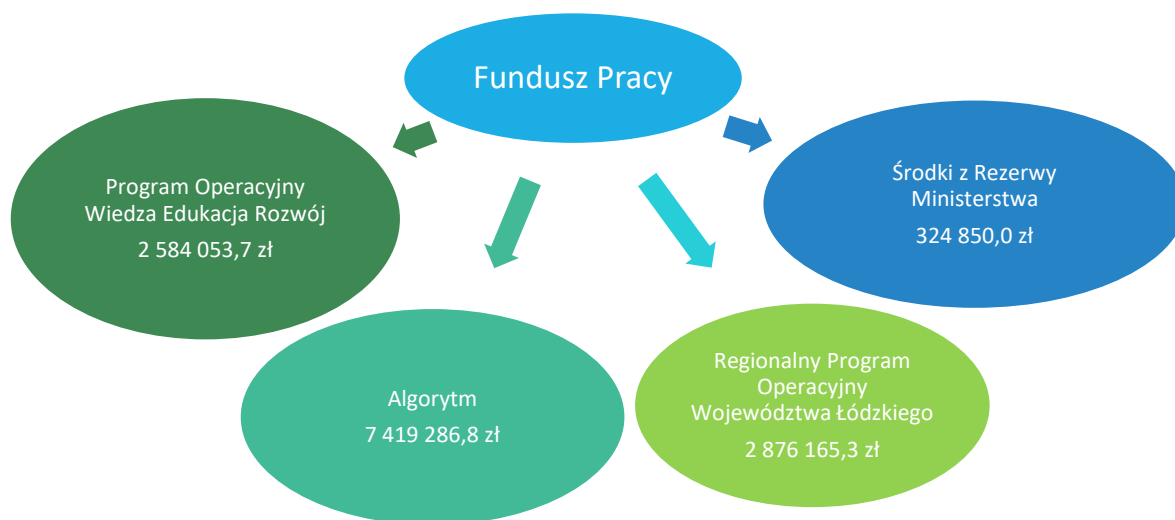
Fundusz Pracy

Program Operacyjny Wiedza Edukacja Rozwój
2 584 053,7 zł

Środki z Rezerwy Ministerstwa
324 850,0 zł

Algorytm
7 419 286,8 zł

Regionalny Program Operacyjny Województwa Łódzkiego
2 876 165,3 zł